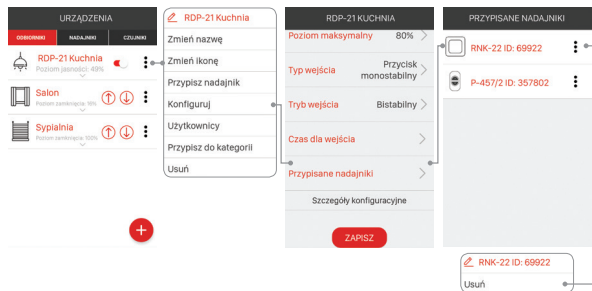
URZĄDZENIA

ODBIORNIKI NADAJNIKI CZUJNIKI

RDP-21 Kuchnia
Poziom jasności: 49%

Salon
Poziom zamknięcia: 18%

Sypialnia
Poziom zamknięcia: 100%

+

RDP-21 Kuchnia
Zmień nazwę
Zmień ikonę
Przypisz nadajnik
Konfiguruj
Użytkownicy
Przypisz do kategorii
Usuń

RDP-21 KUCHNIA

Poziom maksymalny 80%
Typ wejścia Przycisk monostabilny
Tryb wejścia Bistabilny
Czas dla wejścia
Przypisane nadajniki
Szczegóły konfiguracyjne
ZAPISZ

PRZYPISANE NADAJNIKI

RNK-22 ID: 69922
P-457/2 ID: 357802

RNK-22 ID: 69922
Usuń